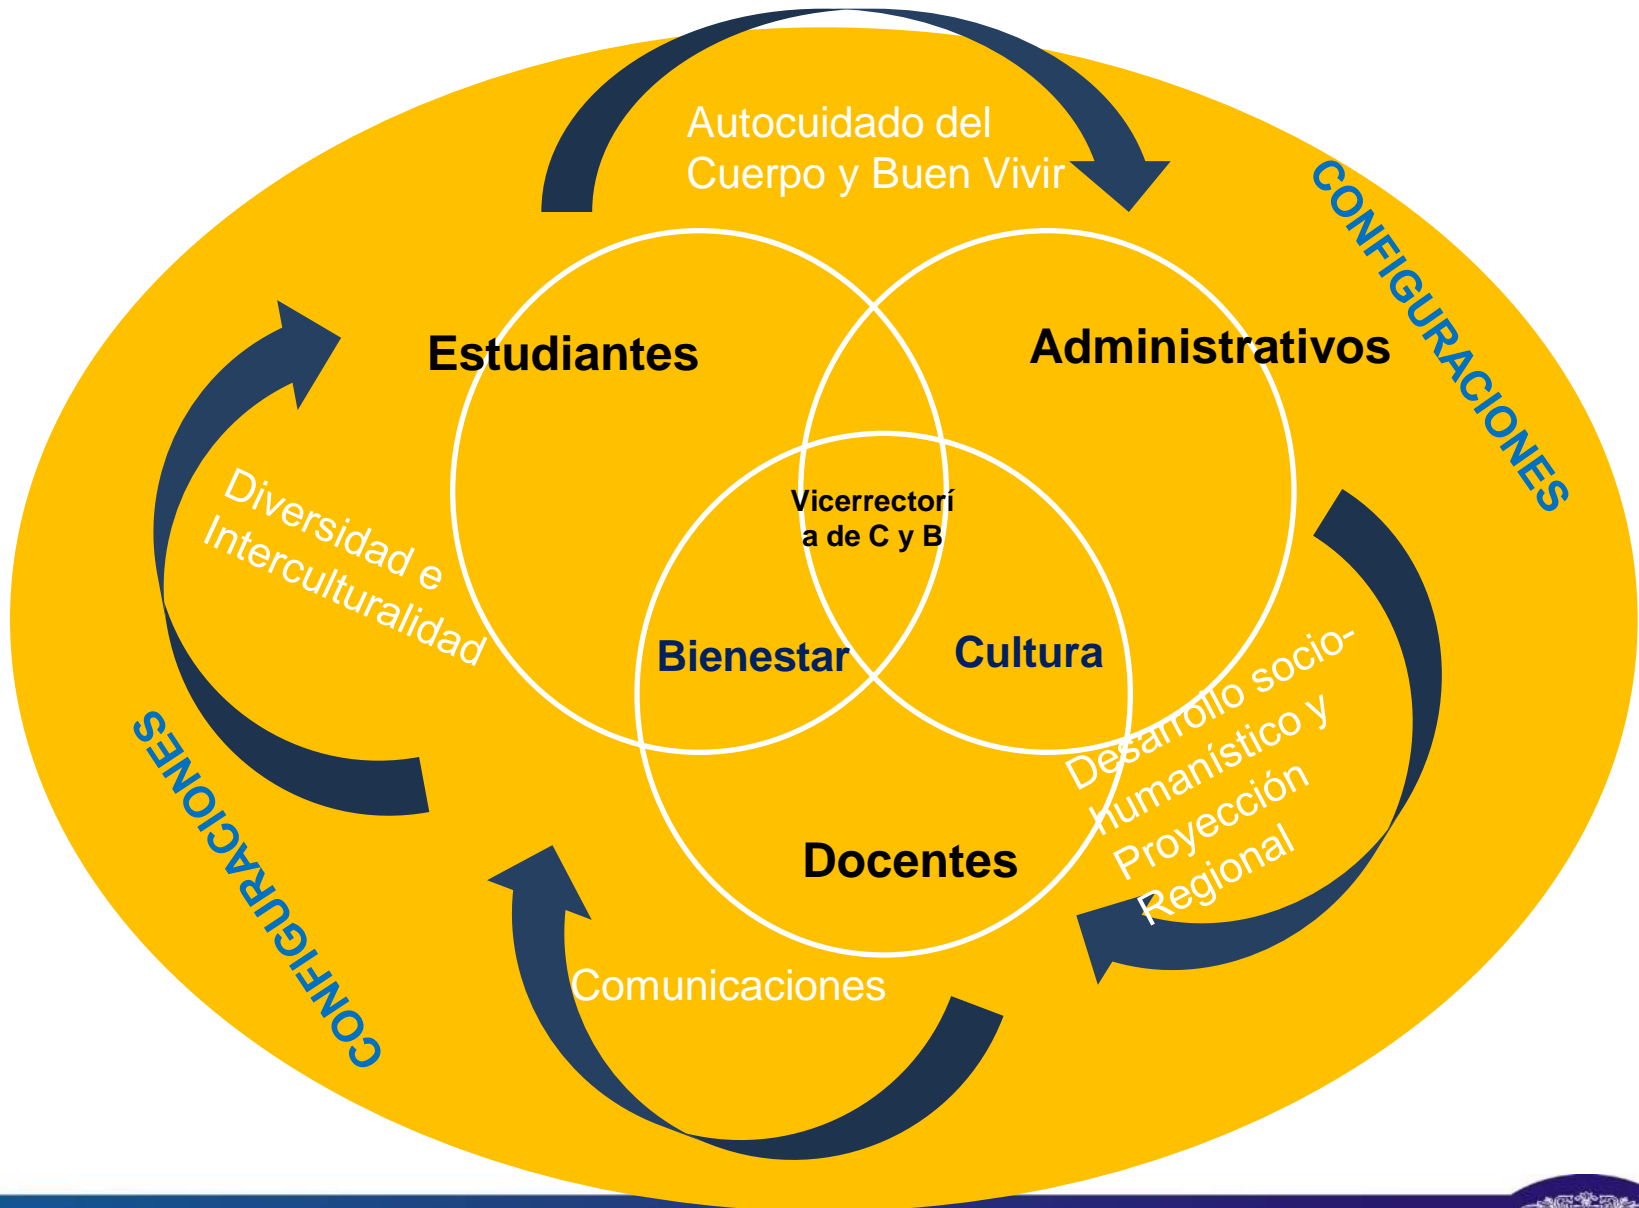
Autocuidado del Cuerpo y Buen Vivir

CONFIGURACIONES

Estudiantes

Administrativos

Diversidad e Interculturalidad

Vicerrectorí a de C y B

Bienestar

Cultura

Desarrollo socio-humanístico y Proyección Regional

CONFIGURACIONES

Docentes

Comunicaciones